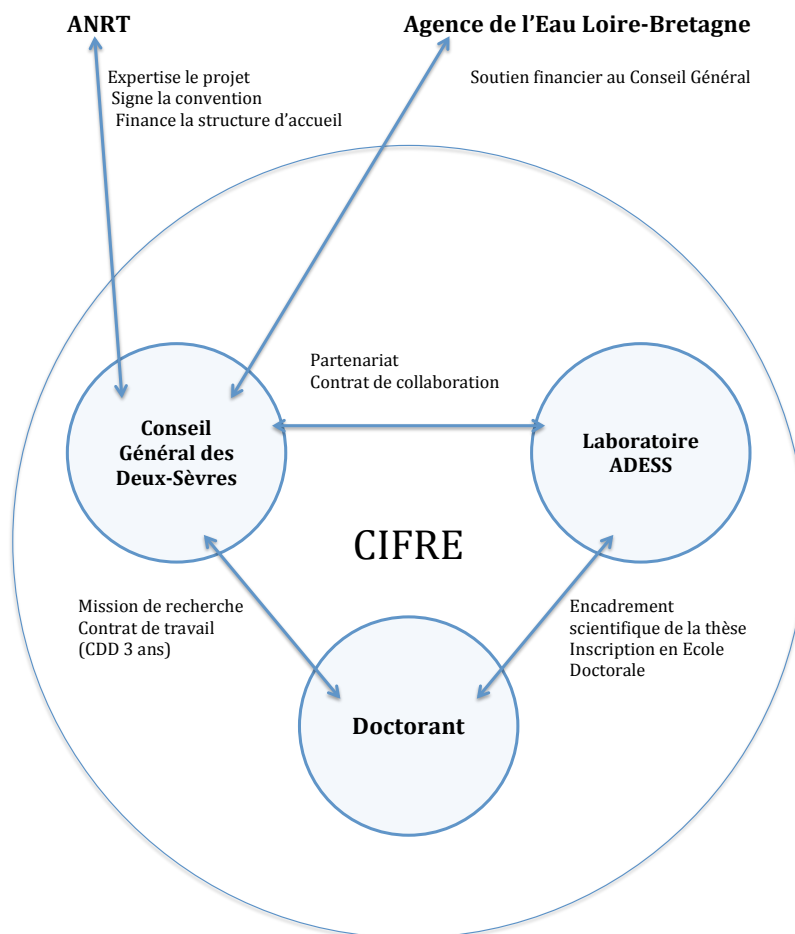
ANRT

Agence de l'Eau Loire-Bretagne

Expertise le projet
Signe la convention
Finance la structure d'accueil

Soutien financier au Conseil Général

Partenariat
Contrat de collaboration

Conseil Général des Deux-Sèvres

Laboratoire ADESS

CIFRE

Mission de recherche
Contrat de travail
(CDD 3 ans)

Encadrement scientifique de la thèse
Inscription en Ecole Doctorale

Doctorant